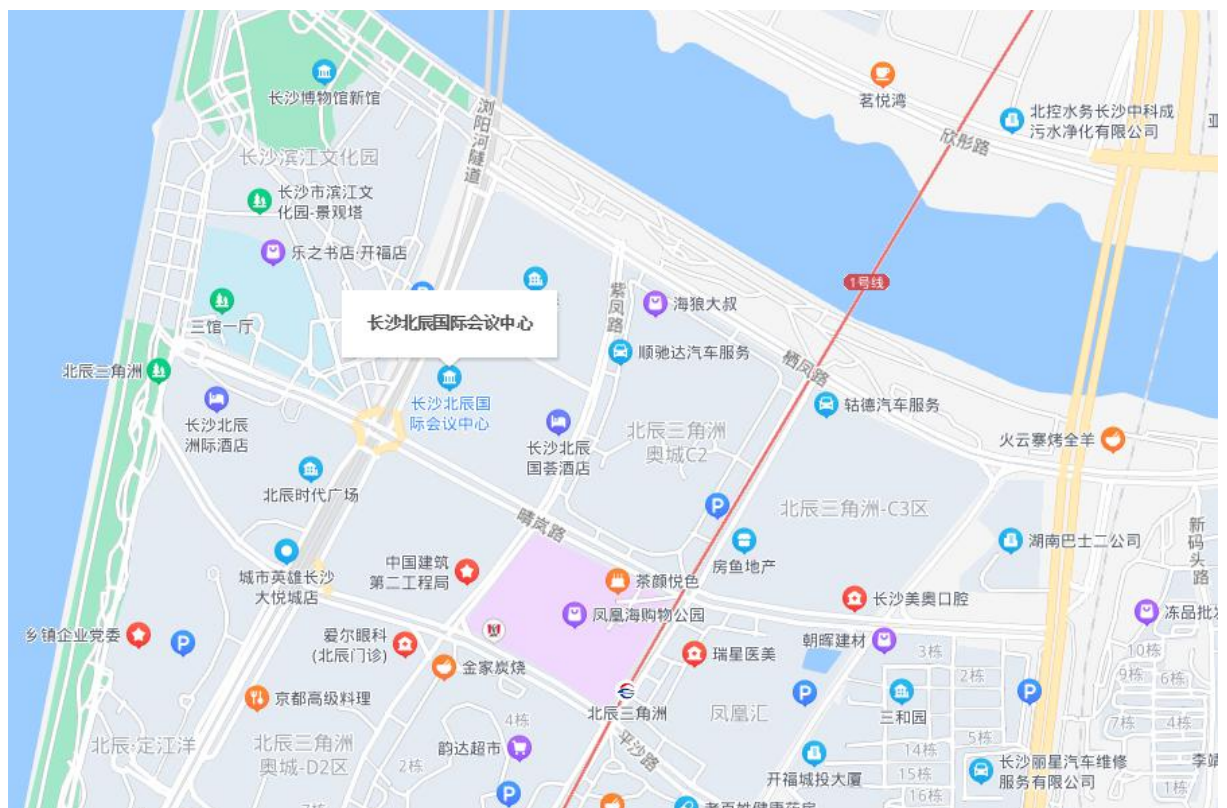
长沙博物馆新馆
浏阳河隧道
茗悦湾
北控水务长沙中科成污水净化有限公司
欣彤路
长沙滨江文化园
长沙市滨江文化园-景观塔
乐之书店·开福店
1号线
紫凤路
海狼大叔
三馆一厅
长沙北辰国际会议中心
顺驰达汽车服务
栖凤路
北辰三角洲
长沙北辰国际会议中心
轱德汽车服务
长沙北辰洲际酒店
长沙北辰国荟酒店
北辰三角洲奥城C2
火云寨烤全羊
北辰时代广场
北辰三角洲-C3区
晴岚路
新码头路
城市英雄长沙大悦城店
中国建筑第二工程局
房鱼地产
湖南巴士二公司
茶颜悦色
长沙美奥口腔
乡镇企业党委
凤凰海购物公园
冻品批发
爱尔眼科(北辰门诊)
朝晖建材
金家炭烧
瑞星医美
3栋
2栋
10栋
9栋
6栋
京都高级料理
北辰三角洲
凤凰汇
三和园
7栋
4栋
北辰·定江洋
北辰三角洲奥城-D2区
4栋
平沙路
14栋
5栋
韵达超市
2栋
开福城投大厦
15栋
长沙丽星汽车维修服务有限公司
李
16栋
1栋